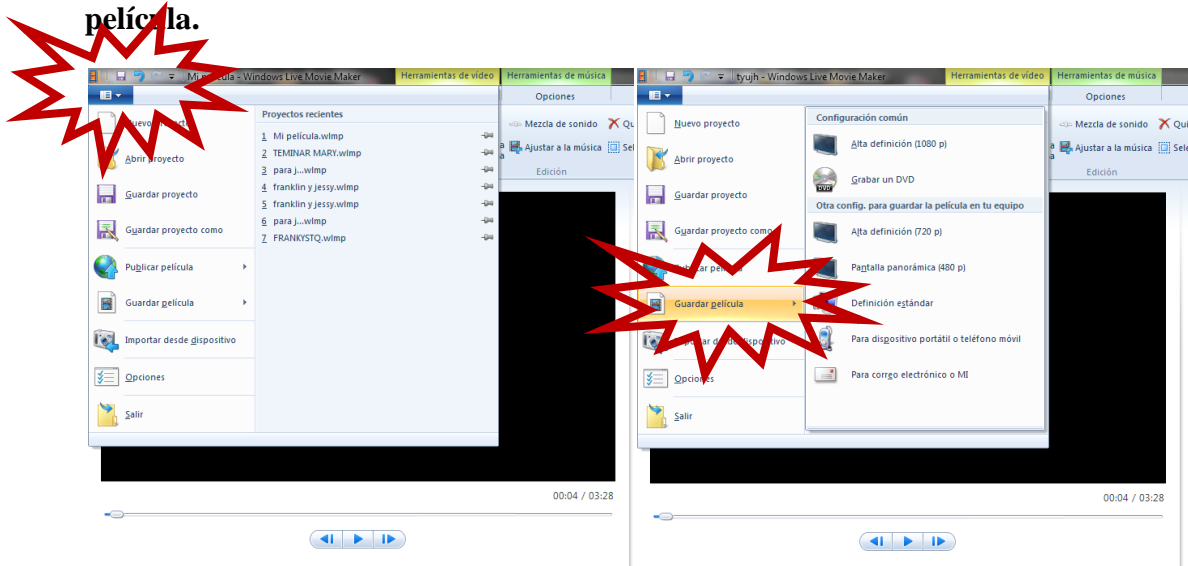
película.

Mi película - Windows Live Movie Maker
Herramientas de video
Herramientas de música
Opciones
Nuevo proyecto
Abrir proyecto
Guardar proyecto
Guardar proyecto como
Publicar película
Guardar película
Importar desde dispositivo
Opciones
Salir
Proyectos recientes
1 Mi película.wlmp
2 TEMINAR MARY.wlmp
3 para j...wlmp
4 franklin y jessy.wlmp
5 franklin y jessy.wlmp
6 para j...wlmp
7 FRANKYSTQ.wlmp
Mezcla de sonido
Ajustar a la música
Edición
00:04 / 03:28

tyujh - Windows Live Movie Maker
Herramientas de video
Herramientas de música
Opciones
Nuevo proyecto
Abrir proyecto
Guardar proyecto
Guardar proyecto como
Publicar película
Guardar película
Importar desde dispositivo
Opciones
Salir
Configuración común
Alta definición (1080 p)
Grabar un DVD
Otra config. para guardar la película en tu equipo
Alta definición (720 p)
Pantalla panorámica (480 p)
Definición estándar
Para dispositivo portátil o teléfono móvil
Para correo electrónico o MI
Mezcla de sonido
Ajustar a la música
Edición
00:04 / 03:28